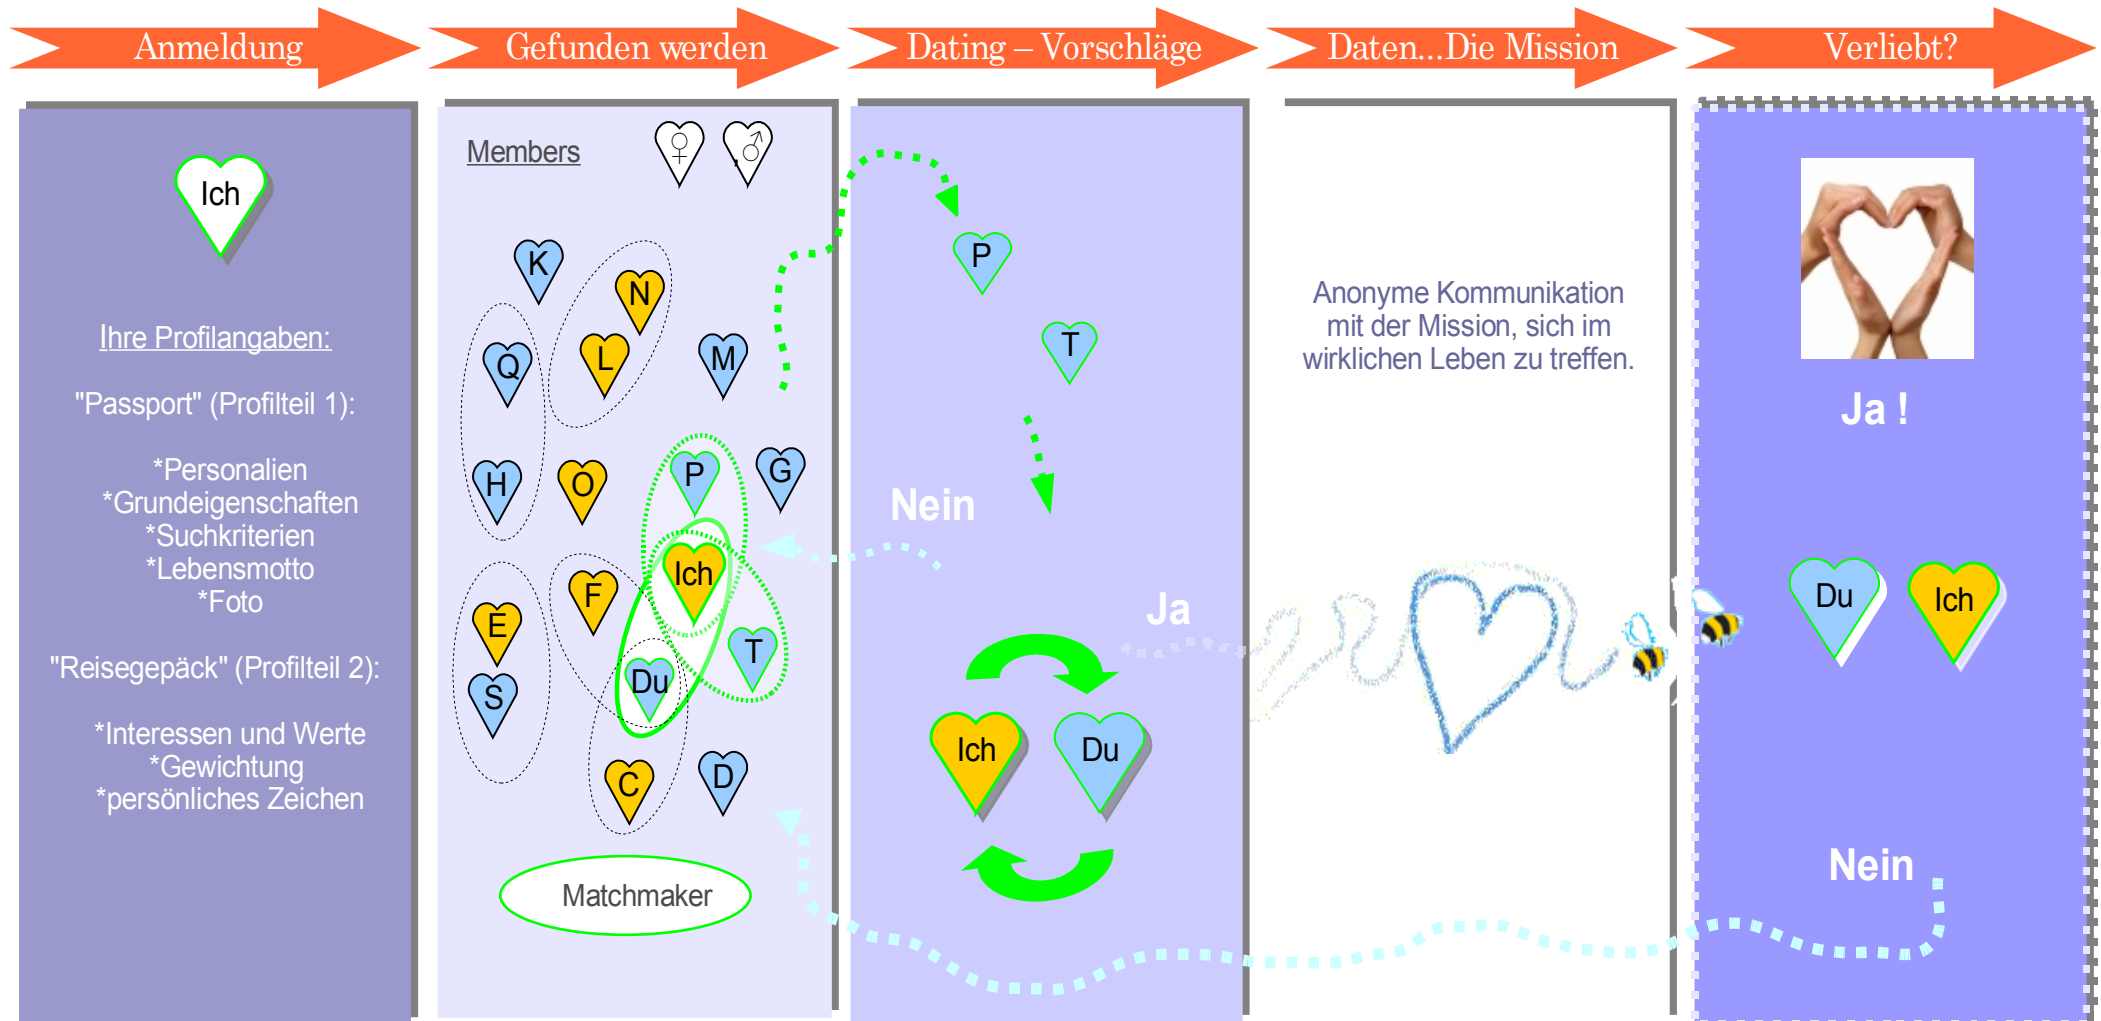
Anmeldung

Gefunden werden

Dating – Vorschläge

Daten...Die Mission

Verliebt?

Ich

Ihre Profilangaben:

"Passport" (Profilteil 1):

*Personalien
*Grundeigenschaften
*Suchkriterien
*Lebensmotto
*Foto

"Reisegepäck" (Profilteil 2):

*Interessen und Werte
*Gewichtung
*persönliches Zeichen

Members ♀ ♂

K N Q L M H O P G Ich F E T S Du C D

Matchmaker

P

T

Nein

Ja

Ich Du

Anonyme Kommunikation mit der Mission, sich im wirklichen Leben zu treffen.

Ja !

Du Ich

Nein